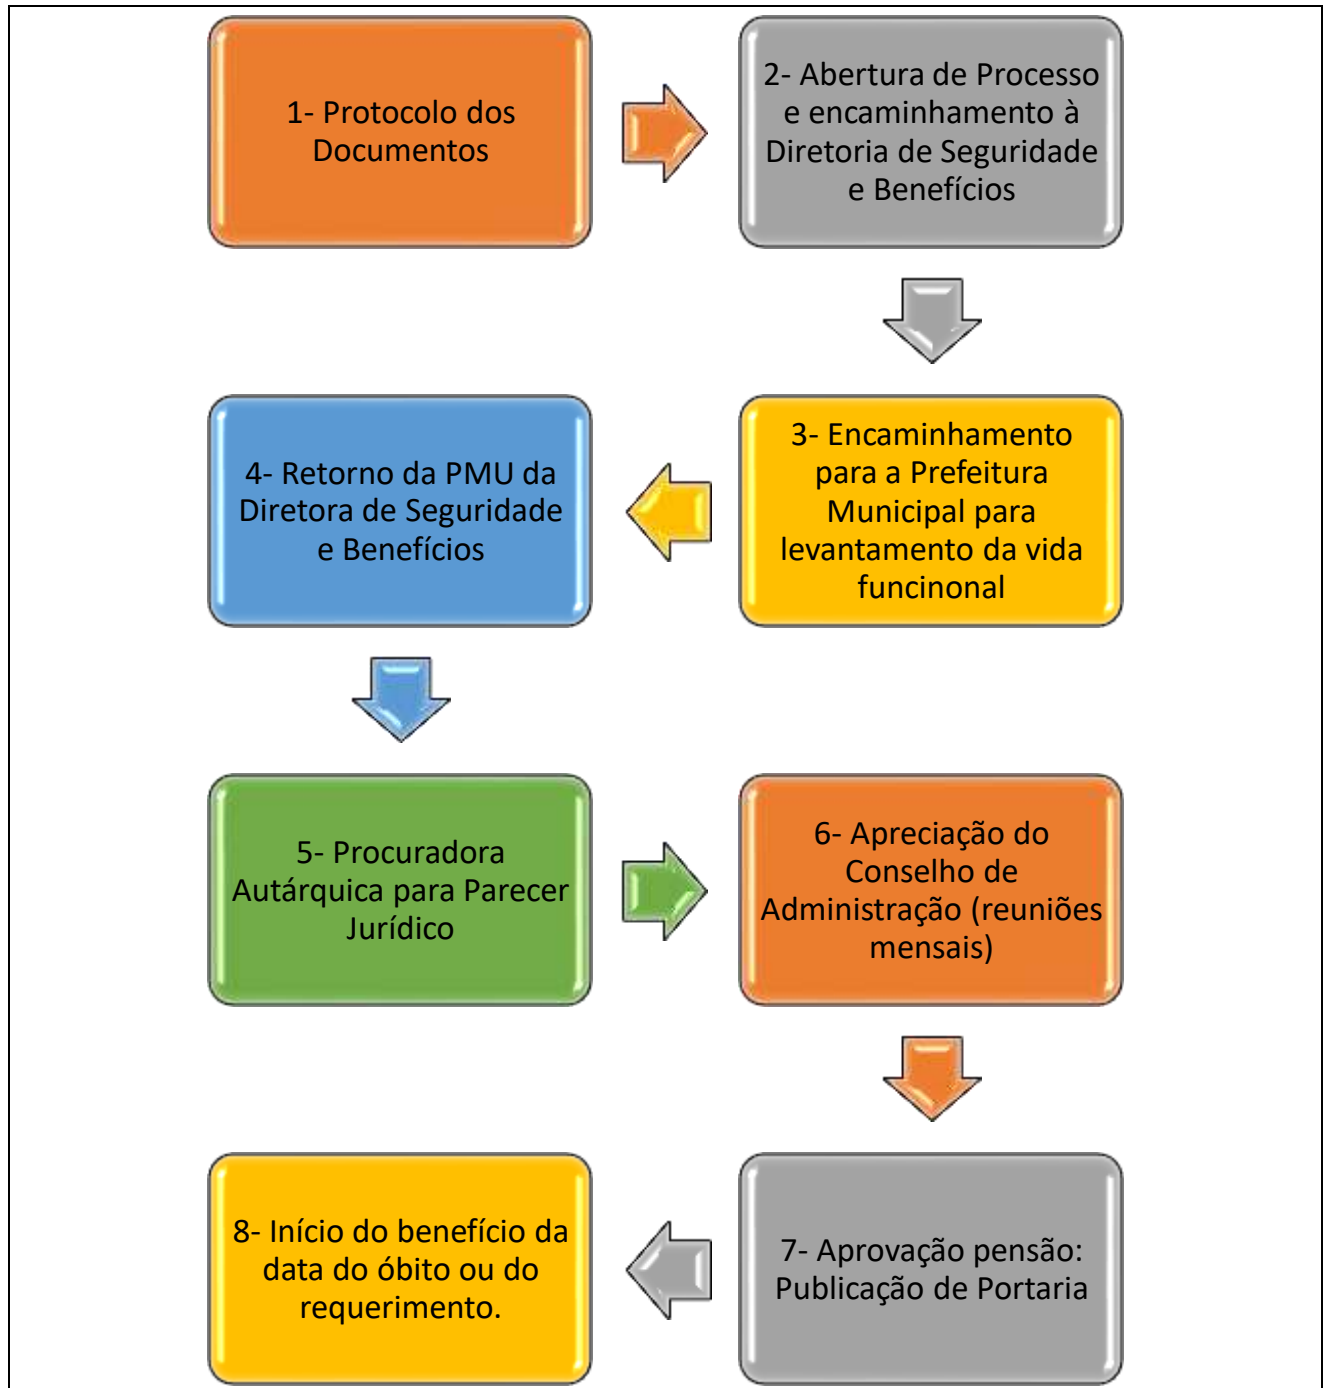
1- Protocolo dos Documentos

2- Abertura de Processo e encaminhamento à Diretoria de Seguridade e Benefícios

3- Encaminhamento para a Prefeitura Municipal para levantamento da vida funcinonal

4- Retorno da PMU da Diretora de Seguridade e Benefícios

5- Procuradora Autárquica para Parecer Jurídico

6- Apreciação do Conselho de Administração (reuniões mensais)

7- Aprovação pensão: Publicação de Portaria

8- Início do benefício da data do óbito ou do requerimento.